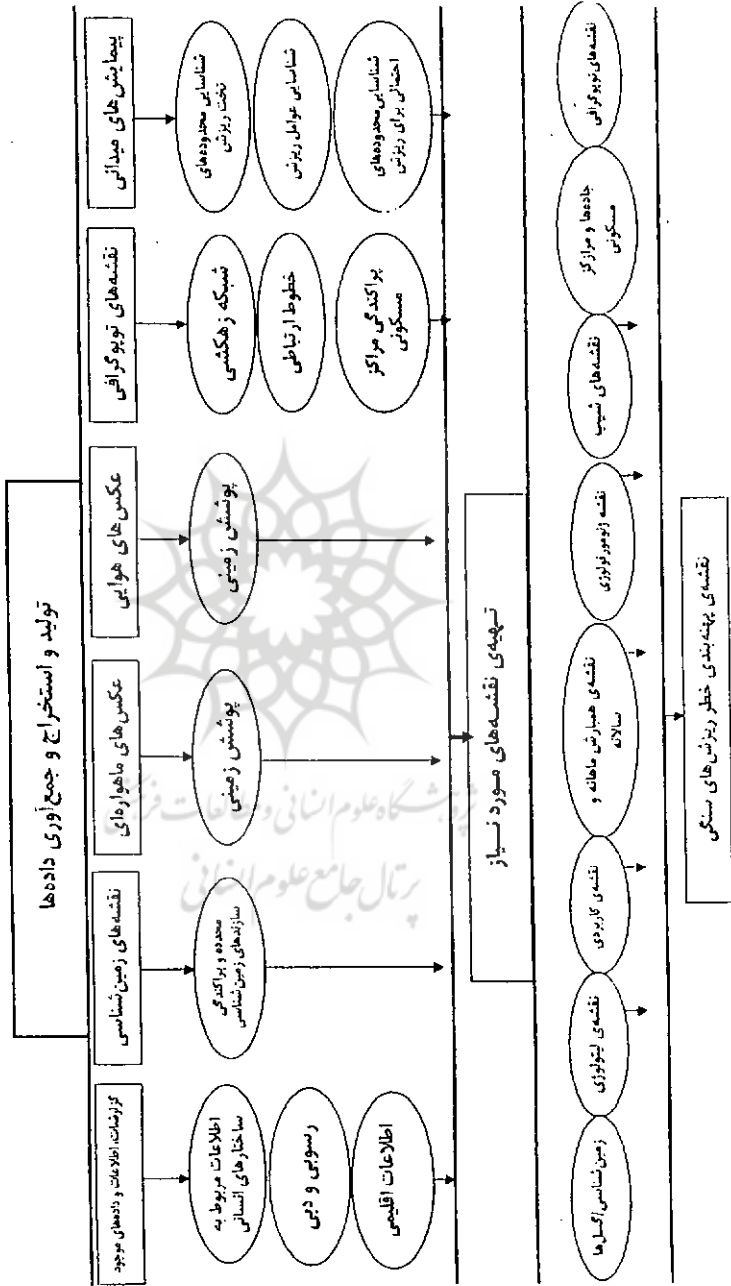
تولید و استخراج و جمع‌آوری داده‌ها

پیمایش‌های میدانی

شناسایی محدوده‌های تحت ریزش

شناسایی عوامل ریزش

شناسایی محدوده‌های احتمالی برای ریزش

نقشه‌های توپوگرافی

شبکه زهکشی

خطوط ارتباطی

پراکندگی مراکز مسکونی

عکس‌های هوایی

پوشش زمین

عکس‌های ماهواره‌ای

پوشش زمینی

نقشه‌های زمین‌شناسی

محدوده و پراکندگی سازندهای زمین‌شناسی

گزارشات، اطلاعات و داده‌های موجود

اطلاعات مربوط به ساختارهای انسانی

رسوبی و دبی

اطلاعات اقلیمی

تهیه‌ی نقشه‌های مورد نیاز

زمین‌شناسی (گسل‌ها)

نقشه‌ی لیتولوژی

نقشه‌ی کاربری

نقشه‌ی هم‌بارش ماهانه و سالانه

نقشه ژئومورفولوژی

نقشه‌های شیب

جاده‌ها و مراکز مسکونی

نقشه‌های توپوگرافی

نقشه‌ی پهنه‌بندی خطر ریزش‌های سنگی

پژوهشگاه علوم انسانی و مطالعات فرهنگی
پرتال جامع علوم انسانی